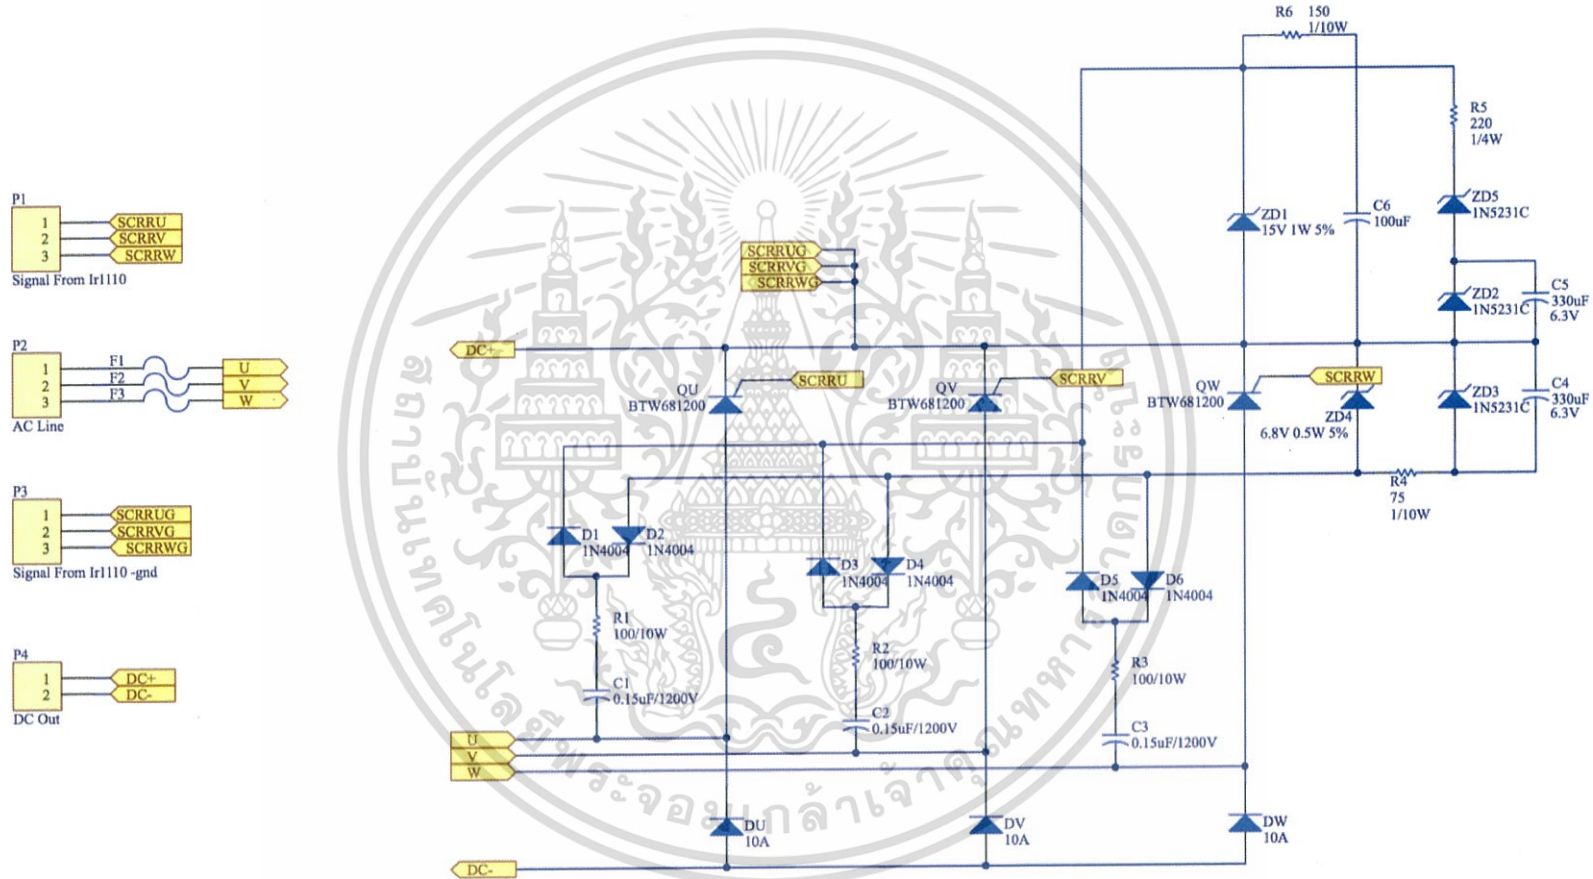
P1
1
2
3
SCRRU
SCRRV
SCRRW
Signal From Ir1110

P2
1
2
3
F1
F2
F3
U
V
W
AC Line

P3
1
2
3
SCRRUG
SCRRVG
SCRRWG
Signal From Ir1110 -gnd

P4
1
2
DC+
DC-
DC Out

R6 150 1/10W
R5 220 1/4W
ZD5 1N5231C
ZD1 15V 1W 5%
C6 100uF
SCRRUG
SCRRVG
SCRRWG
ZD2 1N5231C
C5 330uF 6.3V
DC+
QU BTW681200
SCRRU
QV BTW681200
SCRRV
QW BTW681200
SCRRW
ZD4 6.8V 0.5W 5%
ZD3 1N5231C
C4 330uF 6.3V
R4 75 1/10W
D1 1N4004
D2 1N4004
D3 1N4004
D4 1N4004
D5 1N4004
D6 1N4004
R1 100/10W
C1 0.15uF/1200V
R2 100/10W
C2 0.15uF/1200V
R3 100/10W
C3 0.15uF/1200V
U
V
W
DU 10A
DV 10A
DW 10A
DC-

สถาบันเทคโนโลยีพระจอมเกล้าเจ้าคุณทหารลาดกระบัง